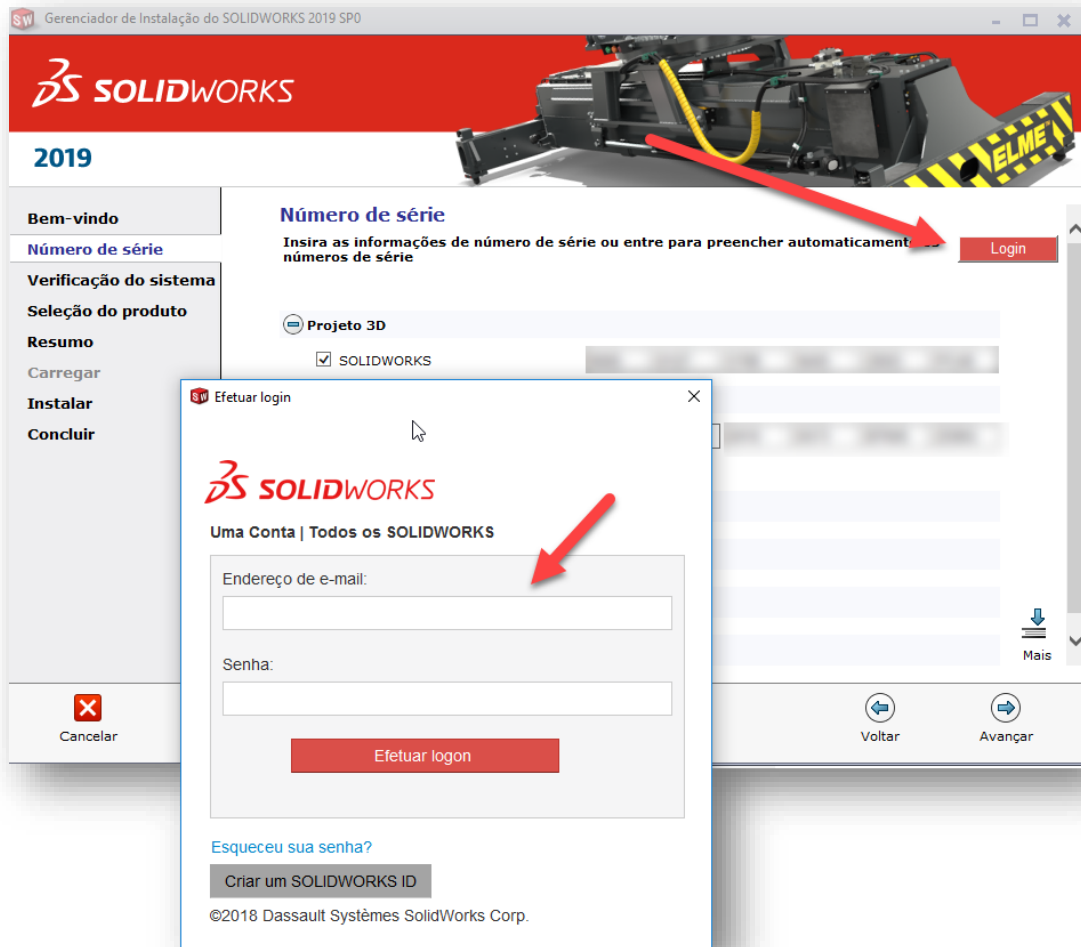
Gerenciador de Instalação do SOLIDWORKS 2019 SP0

SOLIDWORKS

2019

ELME

Bem-vindo
Número de série
Verificação do sistema
Seleção do produto
Resumo
Carregar
Instalar
Concluir

Número de série

Insira as informações de número de série ou entre para preencher automaticament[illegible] números de série

Login

Projeto 3D

SOLIDWORKS

Mais

Cancelar

Voltar

Avançar

Efetuar login

SOLIDWORKS

Uma Conta | Todos os SOLIDWORKS

Endereço de e-mail:

Senha:

Efetuar logon

Esqueceu sua senha?

Criar um SOLIDWORKS ID

©2018 Dassault Systèmes SolidWorks Corp.